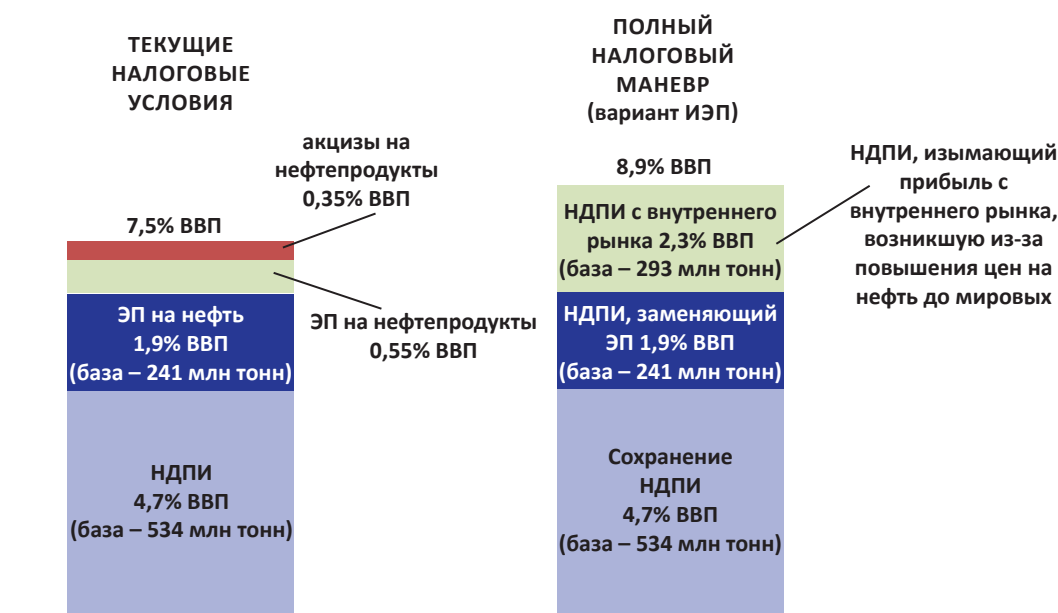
ТЕКУЩИЕ НАЛОГОВЫЕ УСЛОВИЯ

акцизы на нефтепродукты 0,35% ВВП

7,5% ВВП

ЭП на нефть 1,9% ВВП (база – 241 млн тонн)

ЭП на нефтепродукты 0,55% ВВП

НДПИ 4,7% ВВП (база – 534 млн тонн)

ПОЛНЫЙ НАЛОГОВЫЙ МАНЕВР (вариант ИЭП)

8,9% ВВП

НДПИ с внутреннего рынка 2,3% ВВП (база – 293 млн тонн)

НДПИ, изымающий прибыль с внутреннего рынка, возникшую из-за повышения цен на нефть до мировых

НДПИ, заменяющий ЭП 1,9% ВВП (база – 241 млн тонн)

Сохранение НДПИ 4,7% ВВП (база – 534 млн тонн)